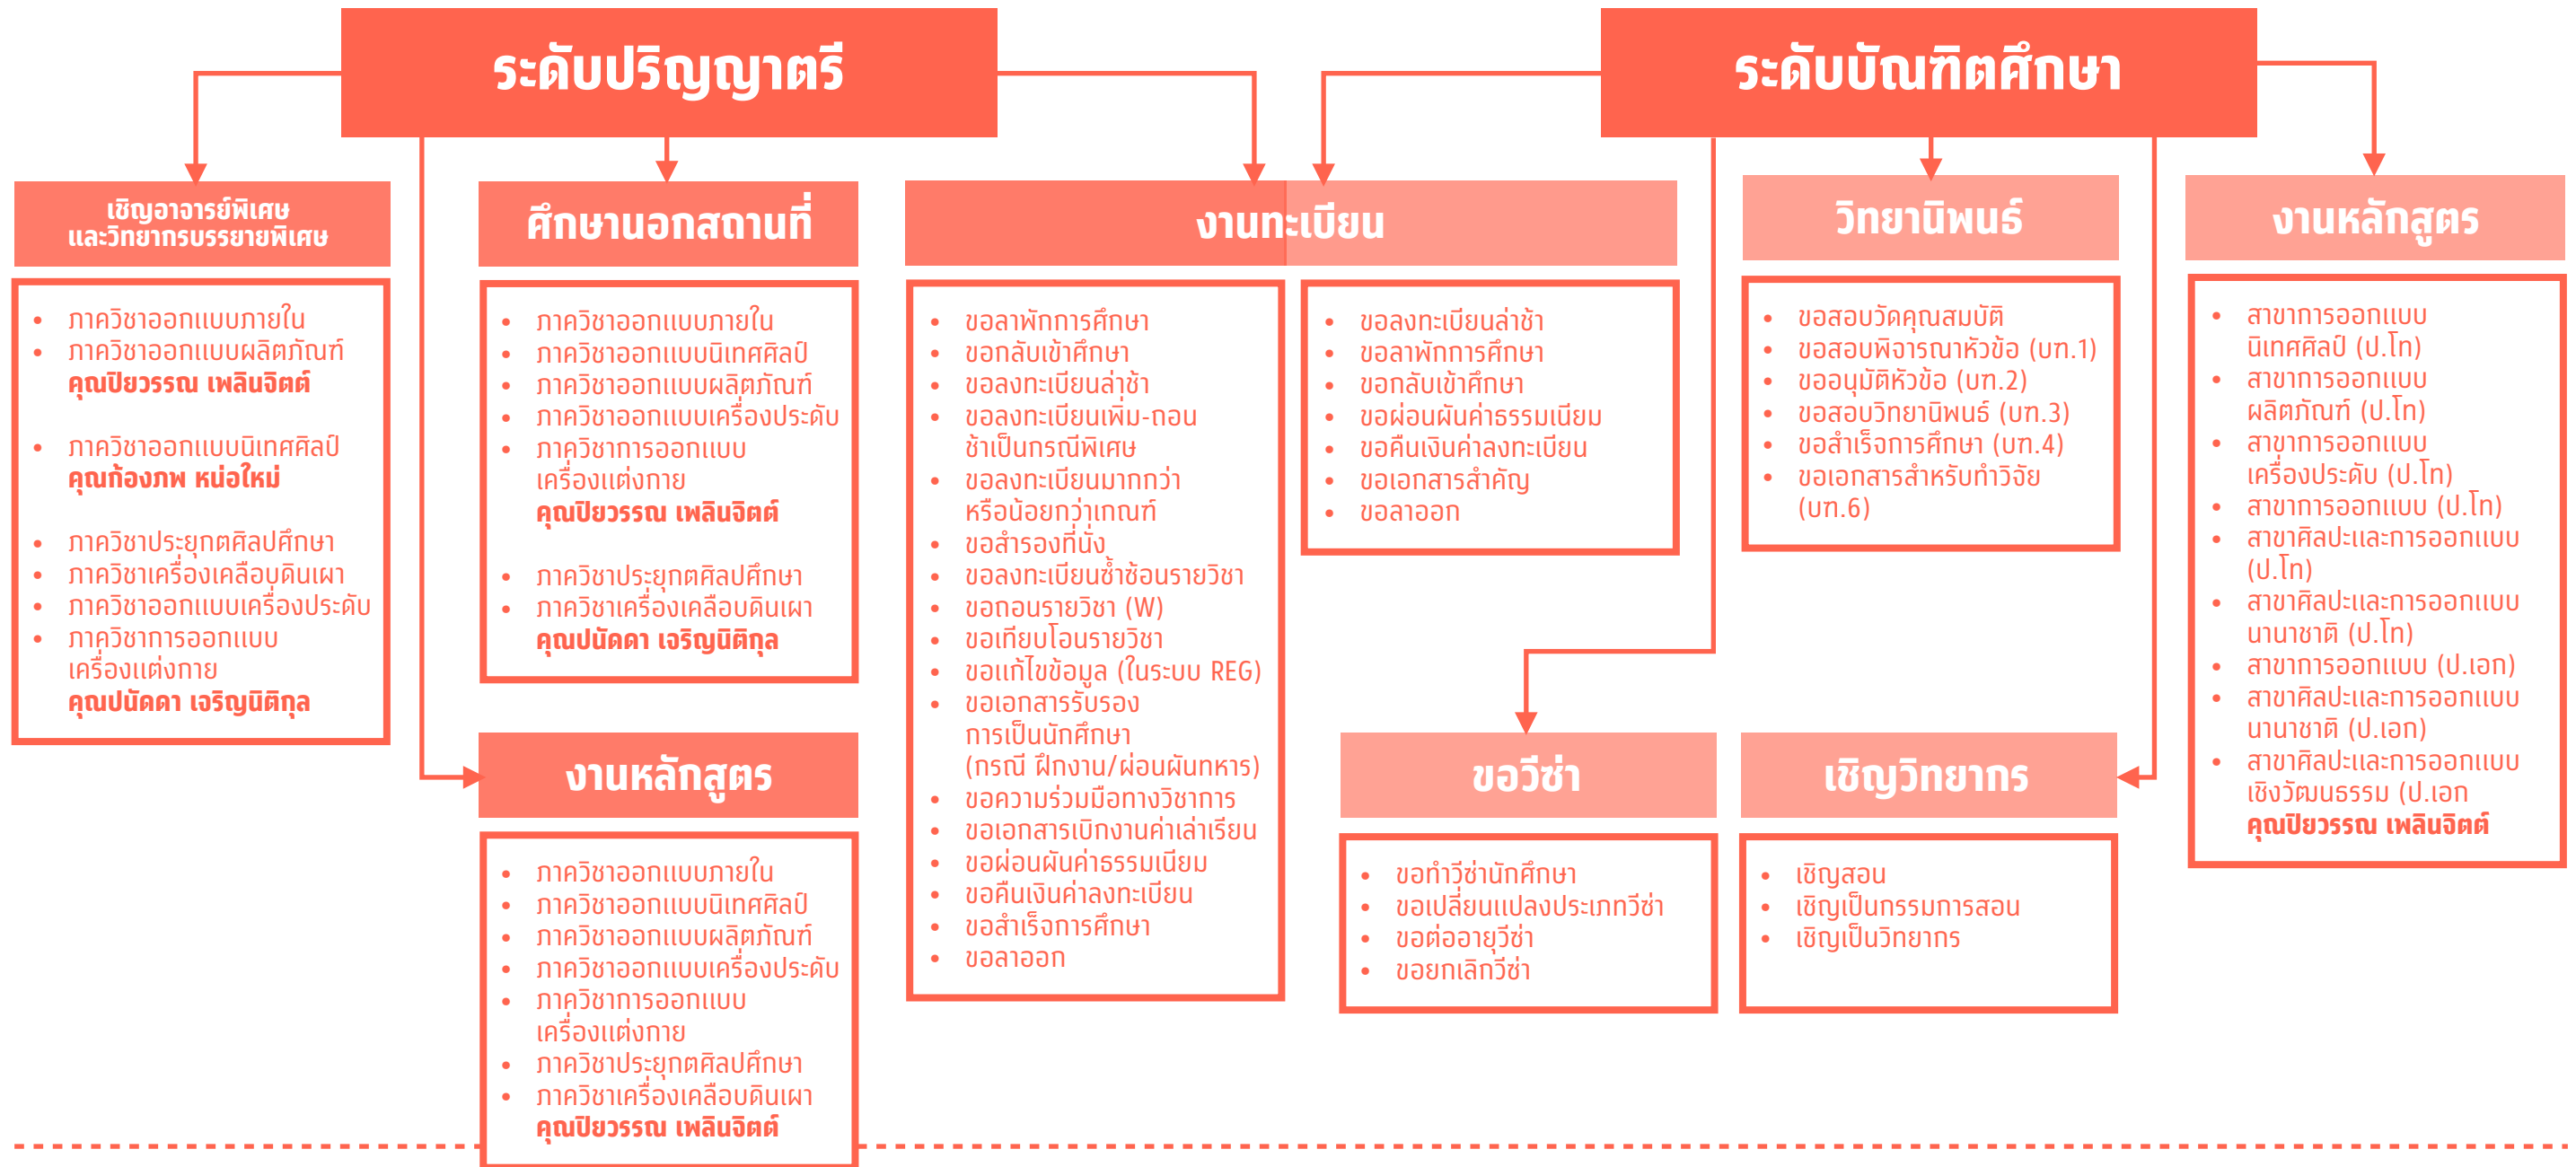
ระดับปริญญาตรี

ระดับบัณฑิตศึกษา

เชิญอาจารย์พิเศษ และวิทยากรบรรยายพิเศษ

- ภาควิชาออกแบบภายใน
- ภาควิชาออกแบบผลิตภัณฑ์
คุณปิยวรรณ เพลินจิตต์

- ภาควิชาออกแบบนิเทศศิลป์
คุณก้องภพ หน่อใหม่

- ภาควิชาประยุกตศิลปศึกษา
- ภาควิชาเครื่องเคลือบดินเผา
- ภาควิชาออกแบบเครื่องประดับ
- ภาควิชาการออกแบบเครื่องแต่งกาย
คุณปนัดดา เจริญนิติกุล

ศึกษานอกสถานที่

- ภาควิชาออกแบบภายใน
- ภาควิชาออกแบบนิเทศศิลป์
- ภาควิชาออกแบบผลิตภัณฑ์
- ภาควิชาออกแบบเครื่องประดับ
- ภาควิชาการออกแบบเครื่องแต่งกาย
คุณปิยวรรณ เพลินจิตต์

- ภาควิชาประยุกตศิลปศึกษา
- ภาควิชาเครื่องเคลือบดินเผา
คุณปนัดดา เจริญนิติกุล

งานหลักสูตร

- ภาควิชาออกแบบภายใน
- ภาควิชาออกแบบนิเทศศิลป์
- ภาควิชาออกแบบผลิตภัณฑ์
- ภาควิชาออกแบบเครื่องประดับ
- ภาควิชาการออกแบบเครื่องแต่งกาย
- ภาควิชาประยุกตศิลปศึกษา
- ภาควิชาเครื่องเคลือบดินเผา
คุณปิยวรรณ เพลินจิตต์

งานทะเบียน

- ขอลาพักการศึกษา
- ขอกลับเข้าศึกษา
- ขอลงทะเบียนล่าช้า
- ขอลงทะเบียนเพิ่ม-ถอนช้าเป็นกรณีพิเศษ
- ขอลงทะเบียนมากกว่าหรือน้อยกว่าเกณฑ์
- ขอสำรองที่นั่ง
- ขอลงทะเบียนซ้ำซ้อนรายวิชา
- ขอถอนรายวิชา (W)
- ขอเทียบโอนรายวิชา
- ขอแก้ไขข้อมูล (ในระบบ REG)
- ขอเอกสารรับรองการเป็นนักศึกษา (กรณี ฝึกงาน/ผ่อนผันทหาร)
- ขอความร่วมมือทางวิชาการ
- ขอเอกสารเบิกงานค่าเล่าเรียน
- ขอผ่อนผันค่าธรรมเนียม
- ขอคืนเงินค่าลงทะเบียน
- ขอสำเร็จการศึกษา
- ขอลาออก

- ขอลงทะเบียนล่าช้า
- ขอลาพักการศึกษา
- ขอกลับเข้าศึกษา
- ขอผ่อนผันค่าธรรมเนียม
- ขอคืนเงินค่าลงทะเบียน
- ขอเอกสารสำคัญ
- ขอลาออก

วิทยานิพนธ์

- ขอสอบวัดคุณสมบัติ
- ขอสอบพิจารณาหัวข้อ (บท.1)
- ขออนุมัติหัวข้อ (บท.2)
- ขอสอบวิทยานิพนธ์ (บท.3)
- ขอสำเร็จการศึกษา (บท.4)
- ขอเอกสารสำหรับทำวิจัย (บท.6)

งานหลักสูตร

- สาขาการออกแบบนิเทศศิลป์ (ป.โท)
- สาขาการออกแบบผลิตภัณฑ์ (ป.โท)
- สาขาการออกแบบเครื่องประดับ (ป.โท)
- สาขาการออกแบบ (ป.โท)
- สาขาศิลปะและการออกแบบ (ป.โท)
- สาขาศิลปะและการออกแบบนานาชาติ (ป.โท)
- สาขาการออกแบบ (ป.เอก)
- สาขาศิลปะและการออกแบบนานาชาติ (ป.เอก)
- สาขาศิลปะและการออกแบบเชิงวัฒนธรรม (ป.เอก
คุณปิยวรรณ เพลินจิตต์

ขอวีซ่า

- ขอทำวีซ่านักศึกษา
- ขอเปลี่ยนแปลงประเภทวีซ่า
- ขอต่ออายุวีซ่า
- ขอยกเลิกวีซ่า

เชิญวิทยากร

- เชิญสอน
- เชิญเป็นกรรมการสอน
- เชิญเป็นวิทยากร